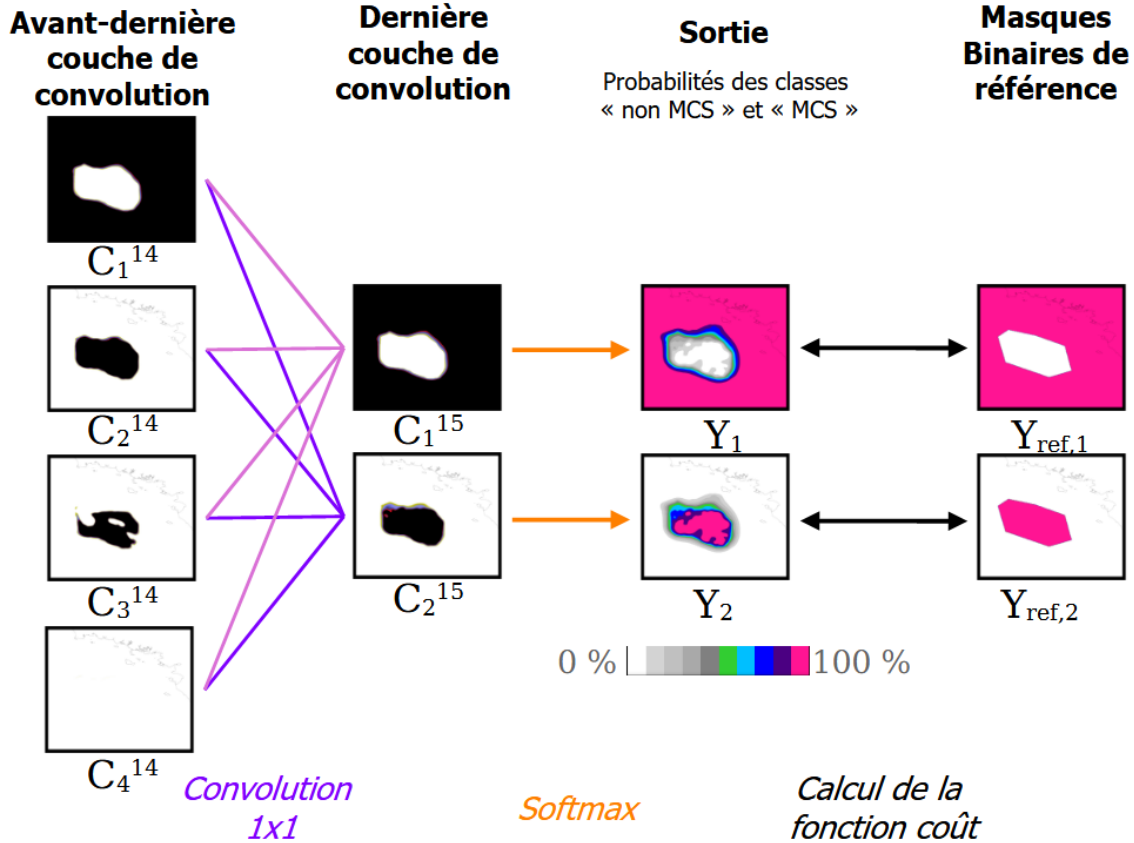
Avant-dernière couche de convolution

Dernière couche de convolution

Sortie

Probabilités des classes « non MCS » et « MCS »

Masques Binaires de référence

$C_1^{14}$

$C_2^{14}$

$C_3^{14}$

$C_4^{14}$

$C_1^{15}$

$C_2^{15}$

$Y_1$

$Y_2$

$Y_{ref,1}$

$Y_{ref,2}$

0 % 100 %

Convolution 1x1

Softmax

Calcul de la fonction coût